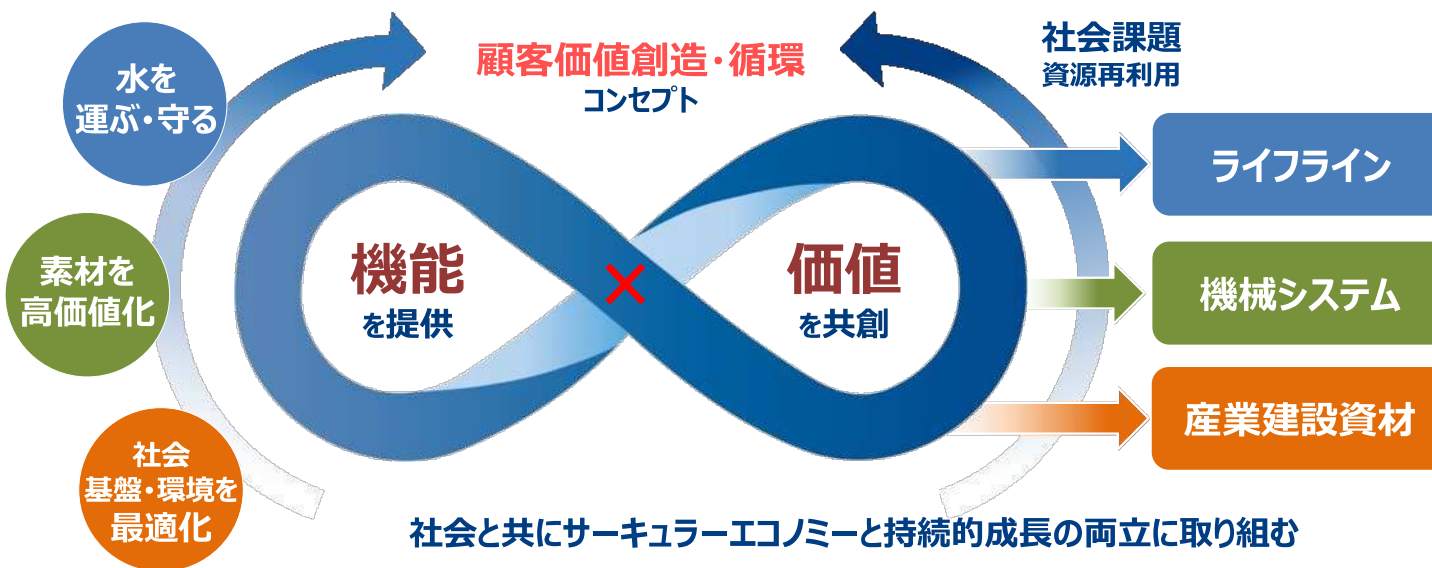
水を
運ぶ・守る

素材を
高価値化

社会
基盤・環境を
最適化

顧客価値創造・循環
コンセプト

社会課題
資源再利用

機能
を提供

×

価値
を共創

ライフライン

機械システム

産業建設資材

社会と共にサーキュラーエコノミーと持続的成長の両立に取り組む